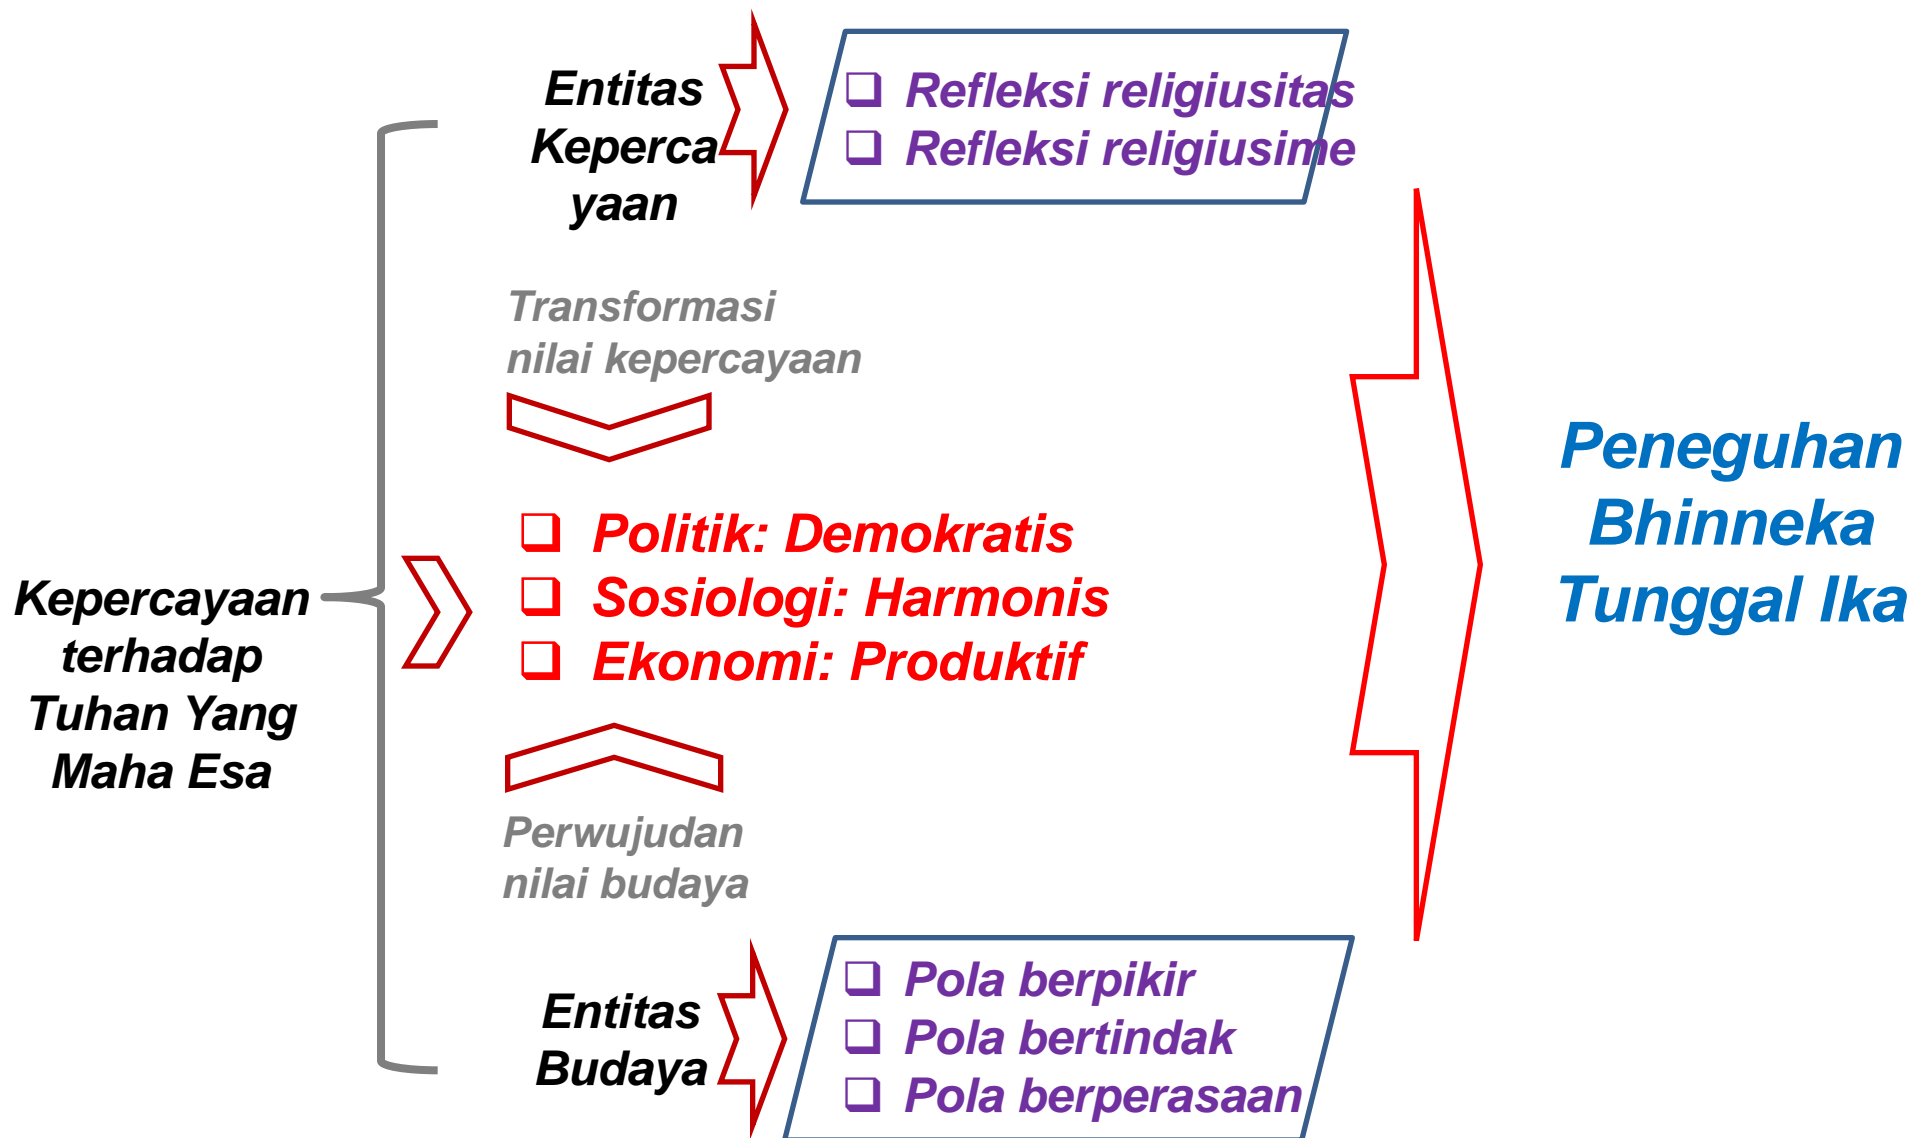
Kepercayaan terhadap Tuhan Yang Maha Esa

Entitas Kepercayaan

❑ Refleksi religiusitas
❑ Refleksi religiusime

Transformasi nilai kepercayaan

❑ Politik: Demokratis
❑ Sosiologi: Harmonis
❑ Ekonomi: Produktif

Perwujudan nilai budaya

Entitas Budaya

❑ Pola berpikir
❑ Pola bertindak
❑ Pola berperasaan

Peneguhan Bhinneka Tunggal Ika